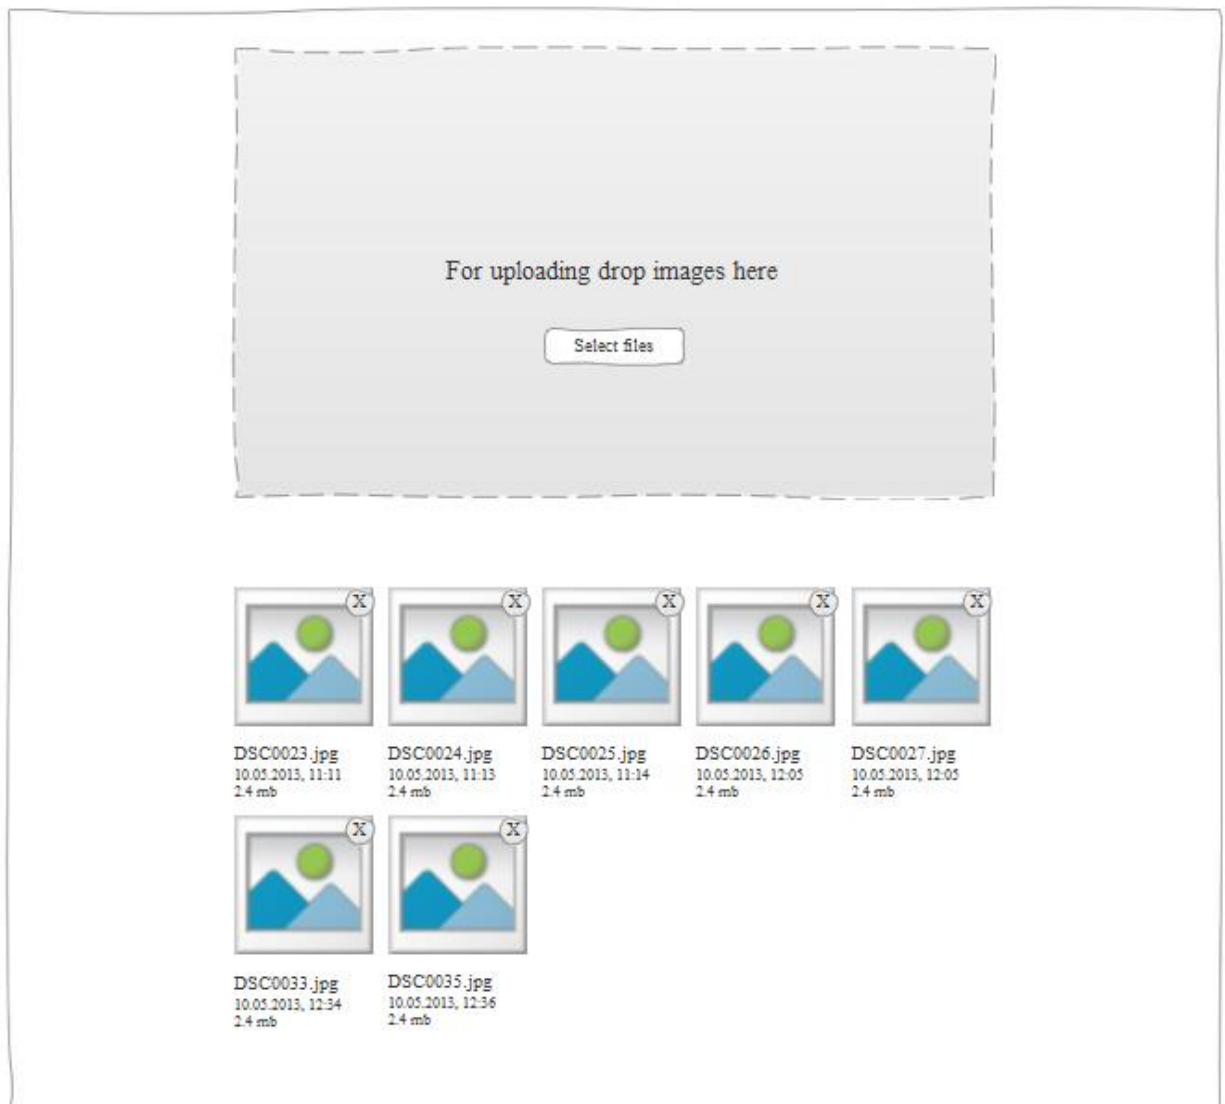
For uploading drop images here

Select files

X X X X X

DSC0023.jpg
10.05.2013, 11:11
2.4 mb

DSC0024.jpg
10.05.2013, 11:13
2.4 mb

DSC0025.jpg
10.05.2013, 11:14
2.4 mb

DSC0026.jpg
10.05.2013, 12:05
2.4 mb

DSC0027.jpg
10.05.2013, 12:05
2.4 mb

X X

DSC0033.jpg
10.05.2013, 12:34
2.4 mb

DSC0035.jpg
10.05.2013, 12:36
2.4 mb